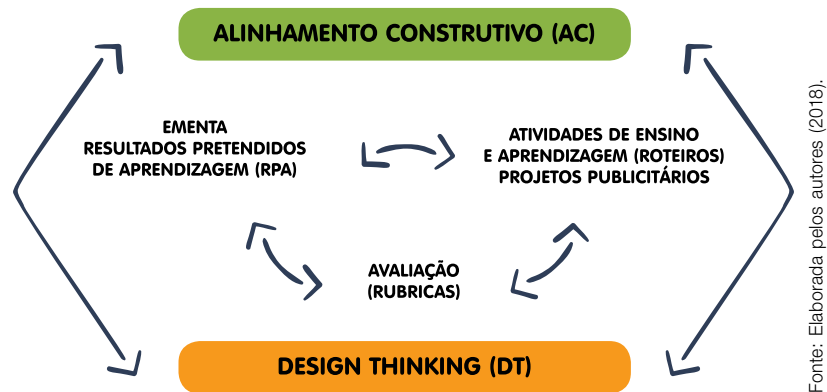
ALINHAMENTO CONSTRUTIVO (AC)

EMENTA
RESULTADOS PRETENDIDOS
DE APRENDIZAGEM (RPA)

ATIVIDADES DE ENSINO
E APRENDIZAGEM (ROTEIROS)
PROJETOS PUBLICITÁRIOS

AVALIAÇÃO
(RUBRICAS)

DESIGN THINKING (DT)

Fonte: Elaborada pelos autores (2018).